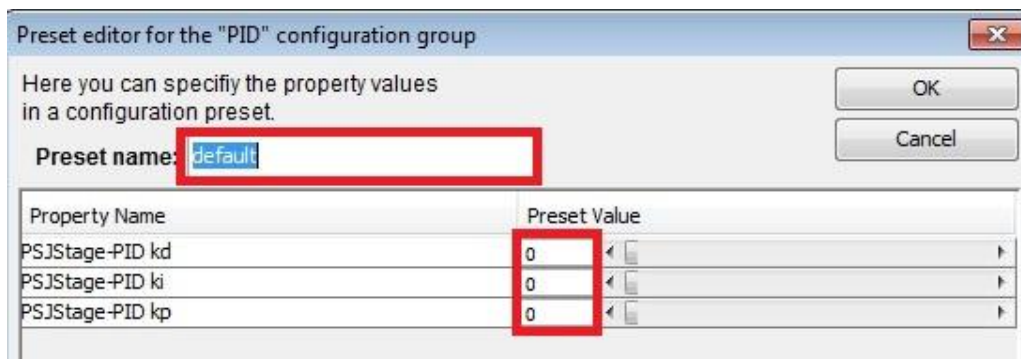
Preset editor for the "PID" configuration group

Here you can specifiy the property values in a configuration preset.

OK

Cancel

Preset name: default

| Property Name | Preset Value |
|---|---|
| PSJStage-PID kd | 0 |
| PSJStage-PID ki | 0 |
| PSJStage-PID kp | 0 |